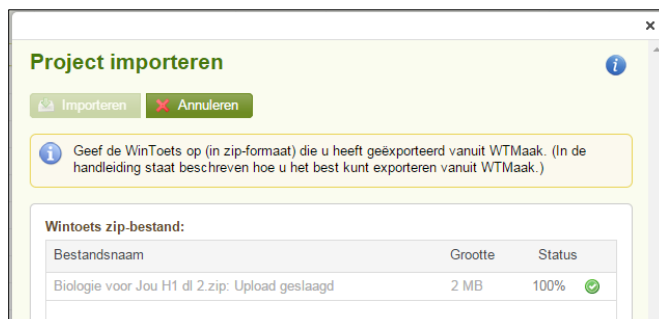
×

Project importeren

Importeren Annuleren

Geef de WinToets op (in zip-formaat) die u heeft geëxporteerd vanuit WTMaak. (In de handleiding staat beschreven hoe u het best kunt exporteren vanuit WTMaak.)

Wintoets zip-bestand:

| Bestandsnaam | Grootte | Status |
|---|---|---|
| Biologie voor Jou H1 dl 2.zip: Upload geslaagd | 2 MB | 100% |